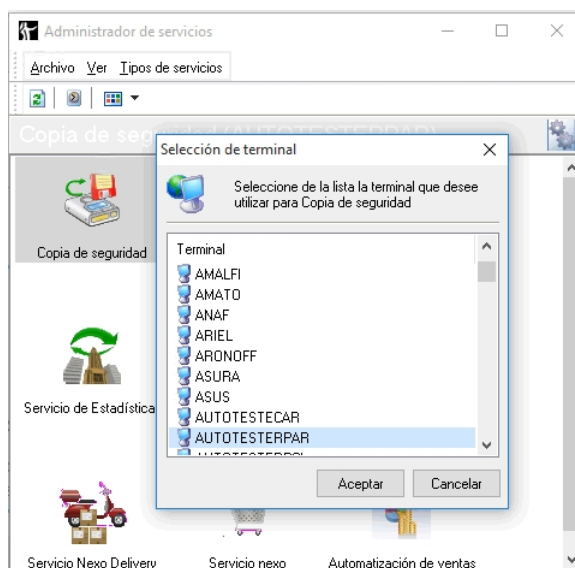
Administrador de servicios

Archivo Ver Tipos de servicios

Copia de seg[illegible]

Copia de seguridad

Servicio de Estadística

Servicio Nexo Delivery

Servicio nexo

Automatización de ventas

Selección de terminal

Seleccione de la lista la terminal que desee utilizar para Copia de seguridad

Terminal
AMALFI
AMATO
ANAF
ARIEL
ARONOFF
ASURA
ASUS
AUTOTESTECAR
AUTOTESTERPAR
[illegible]

Aceptar
Cancelar